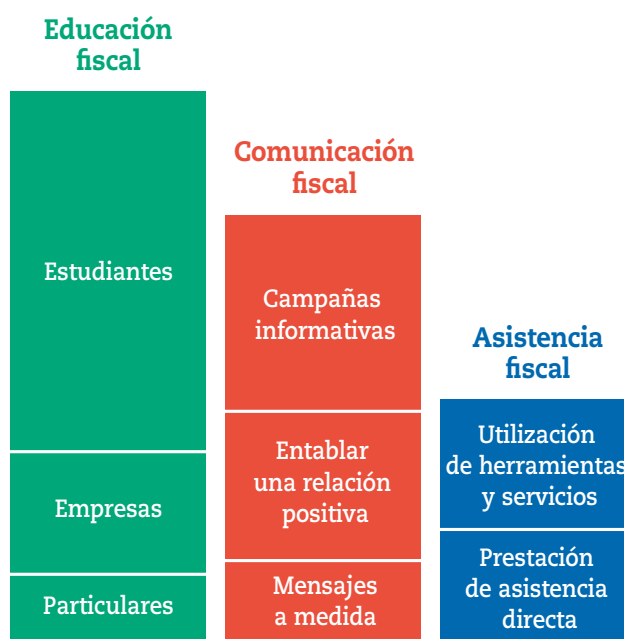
Educación fiscal

Estudiantes

Empresas

Particulares

Comunicación fiscal

Campañas informativas

Entablar una relación positiva

Mensajes a medida

Asistencia fiscal

Utilización de herramientas y servicios

Prestación de asistencia directa